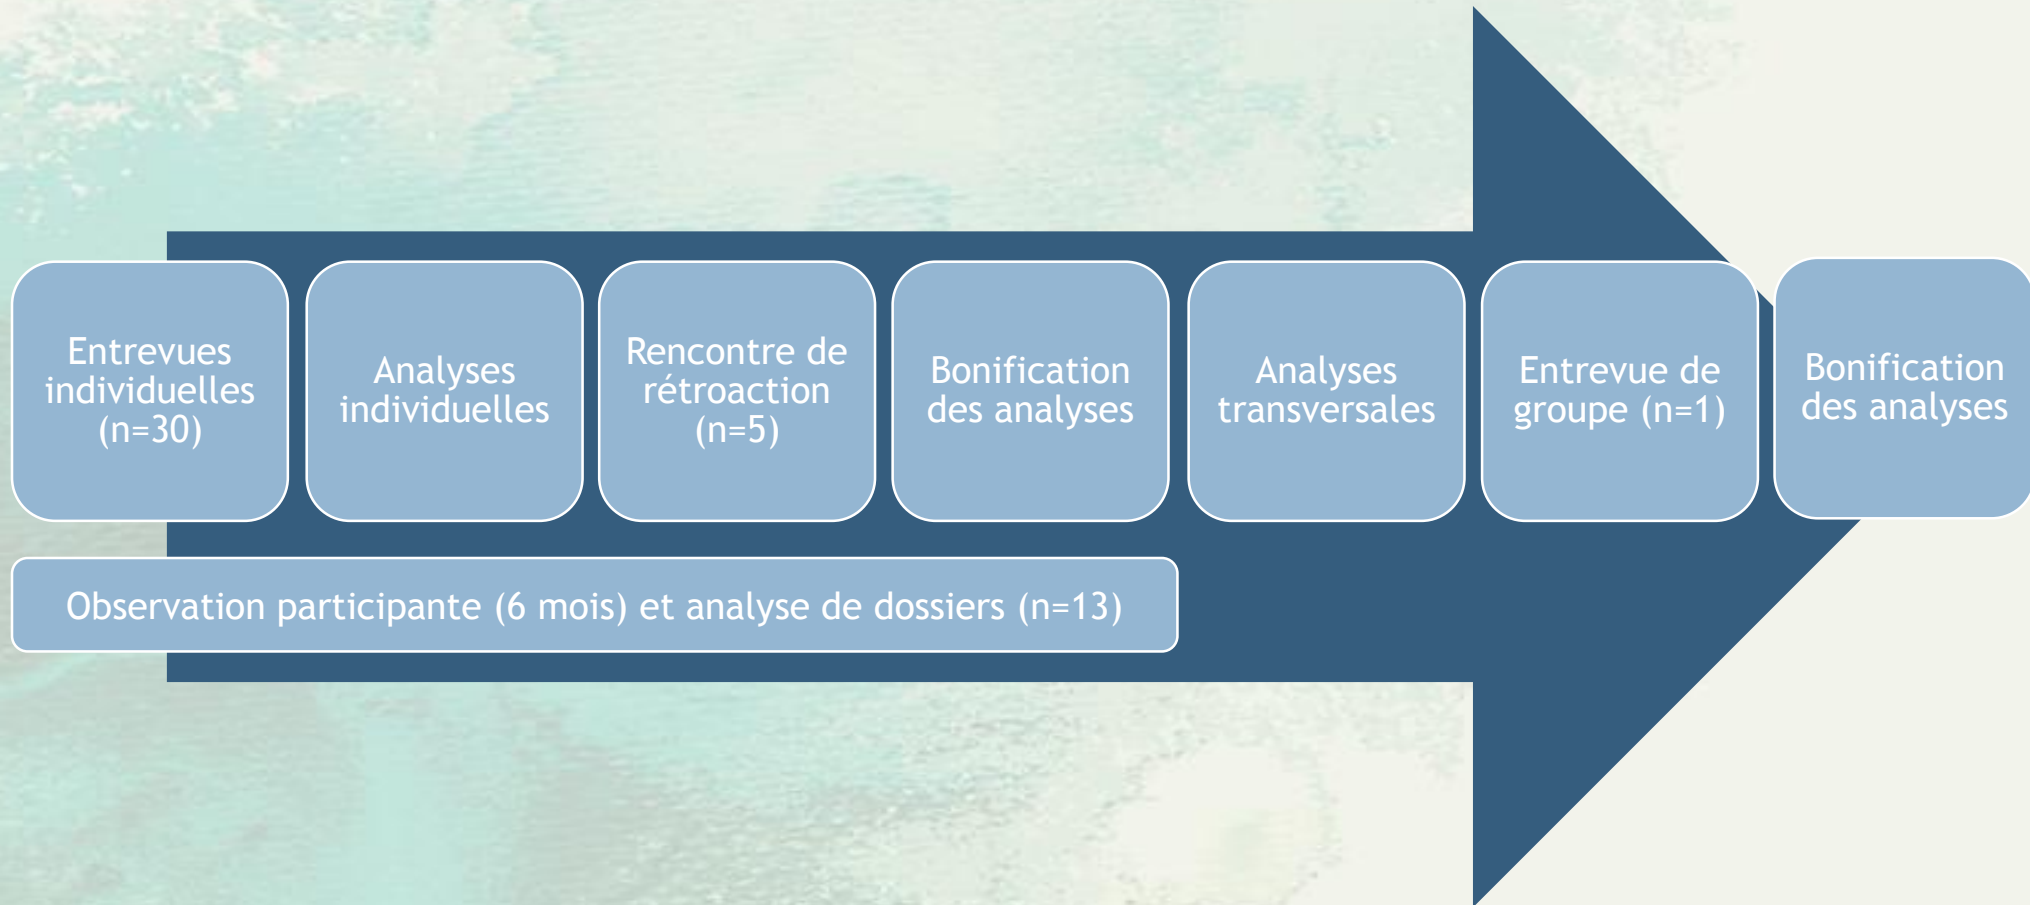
Entrevues individuelles (n=30)

Analyses individuelles

Rencontre de rétroaction (n=5)

Bonification des analyses

Analyses transversales

Entrevue de groupe (n=1)

Bonification des analyses

Observation participante (6 mois) et analyse de dossiers (n=13)